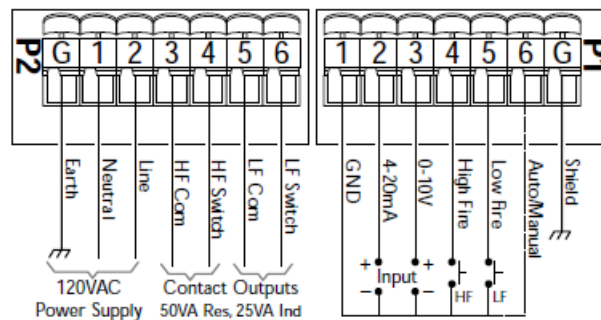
P2
G 1 2 3 4 5 6

Earth
Neutral
Line
HF Com
HF Switch
LF Com
LF Switch

120VAC
Power Supply

Contact Outputs
50VA Res, 25VA Ind

P1
1 2 3 4 5 6 G

GND
4-20mA
0-10V
High Fire
Low Fire
Auto/Manual
Shield

+ Input +
- -
HF
LF